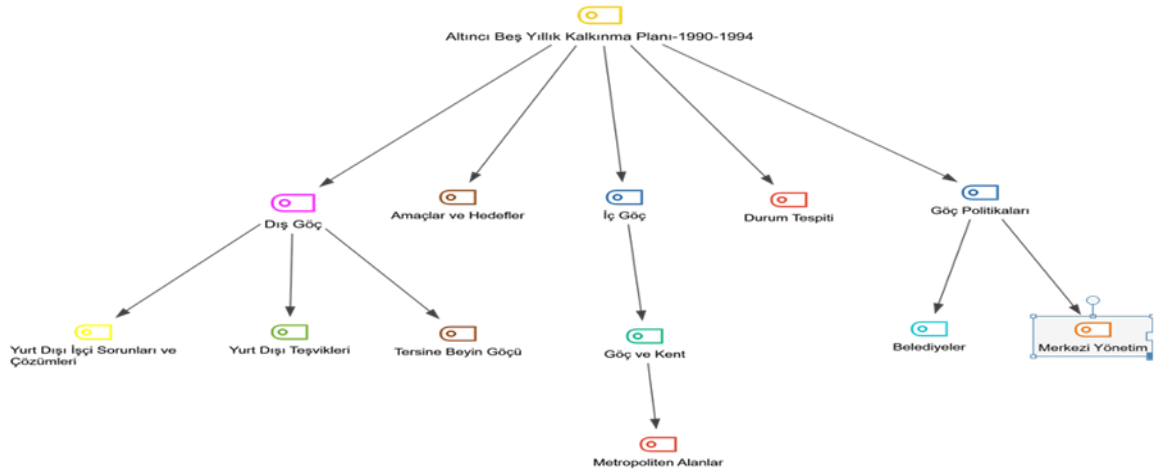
Altıncı Beş Yıllık Kalkınma Planı-1990-1994

Dış Göç

Amaçlar ve Hedefler

İç Göç

Durum Tespiti

Göç Politikaları

Yurt Dışı İşçi Sorunları ve Çözümleri

Yurt Dışı Teşvikleri

Tersine Beyin Göçü

Göç ve Kent

Belediyeler

Merkezi Yönetim

Metropoliten Alanlar